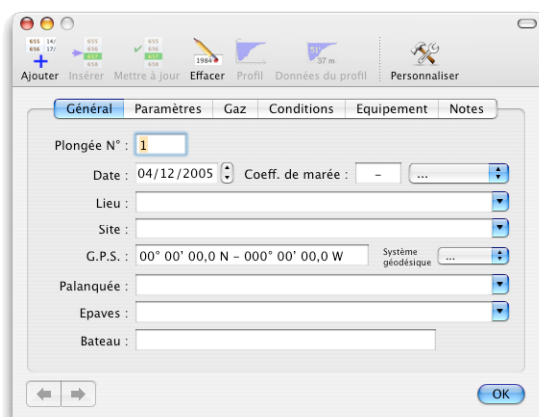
655 14/
656 17/
655
656
655
656
657
658
1984
51'
37 m
Ajouter Insérer Mettre à jour Effacer Profil Données du profil Personnaliser

Général Paramètres Gaz Conditions Equipement Notes

Plongée N° : 1
Date : 04/12/2005 Coeff. de marée : – ...
Lieu :
Site :
G.P.S. : 00° 00' 00,0 N – 000° 00' 00,0 W Système géodésique ...
Palanquée :
Epaves :
Bateau :

OK